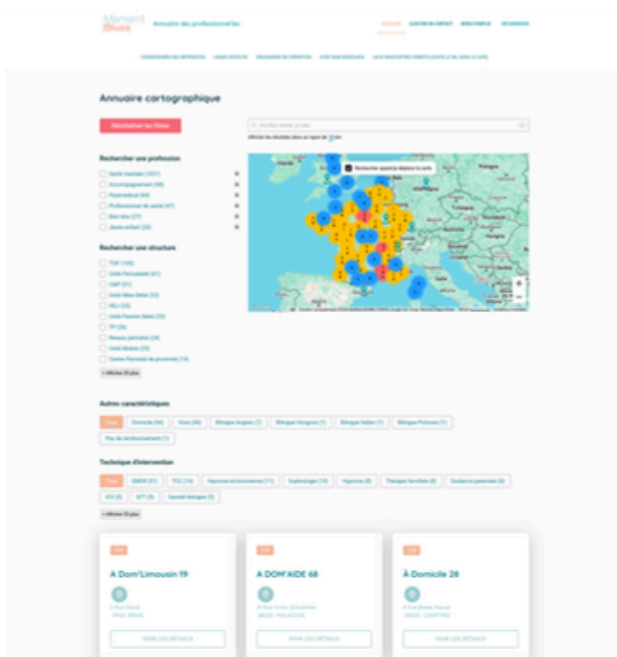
Maman Blues Annuaire des professionnels

ANNUAIRE AJOUTER UN CONTACT MON COMPTE DÉCONNEXION

Annuaire cartographique

Réinitialiser les filtres

Rechercher une profession

Santé mentale (1451)
Accompagnement (98)
Paramédical (64)
Professionnel de santé (47)
Bien-être (27)
Jeune enfant (33)

Rechercher une structure

TISF (158)
Unité Périnatale (41)
CMP (31)
Unité Mère-Bébé (33)
HDJ (33)
Unité Parents-Bébé (30)
TP (28)
Réseau périnatal (24)
Unité Mobile (22)
Centre Périnatal de proximité (14)

+ Afficher 33 plus

Rechercher quand je déplace la carte

Autres caractéristiques

Tous Domicile (44) Visio (46) Bilingue Anglais (7) Bilingue Hongrois (1) Bilingue Italien (1) Bilingue Polonais (1) Pas de remboursement (1)

Technique d'intervention

Tous EMDR (21) TCC (14) Hypnose ericksonienne (11) Sophrologie (10) Hypnose (8) Thérapie familiale (8) Guidance parentale (6) ICV (5) 3677 (5) Social-thérapie (5)

+ Afficher 15 plus

TISF
A Dom'Limousin 19
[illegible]
VOIR LES DÉTAILS

TISF
A DOM'AIDE 68
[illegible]
VOIR LES DÉTAILS

TISF
À Domicile 28
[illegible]
CHARTRES
VOIR LES DÉTAILS